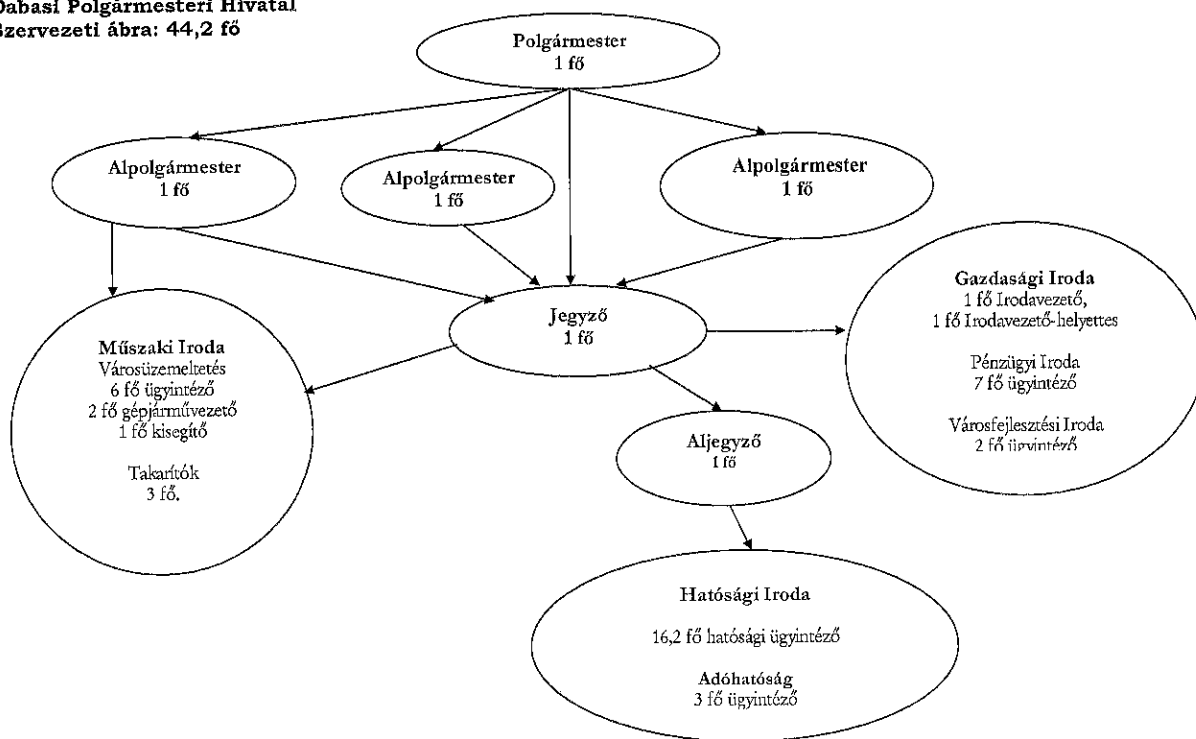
Dabasi Polgármesteri Hivatal
Szervezeti ábra: 44,2 fő

Polgármester
1 fő

Alpolgármester
1 fő

Alpolgármester
1 fő

Alpolgármester
1 fő

Jegyző
1 fő

Műszaki Iroda
Városüzemeltetés
6 fő ügyintéző
2 fő gépjárművezető
1 fő kisegítő

Takarítók
3 fő.

Gazdasági Iroda
1 fő Irodavezető,
1 fő Irodavezető-helyettes

Pénzügyi Iroda
7 fő ügyintéző

Városfejlesztési Iroda
2 fő ügyintéző

Aljegyző
1 fő

Hatósági Iroda

16,2 fő hatósági ügyintéző

Adóhatóság
3 fő ügyintéző